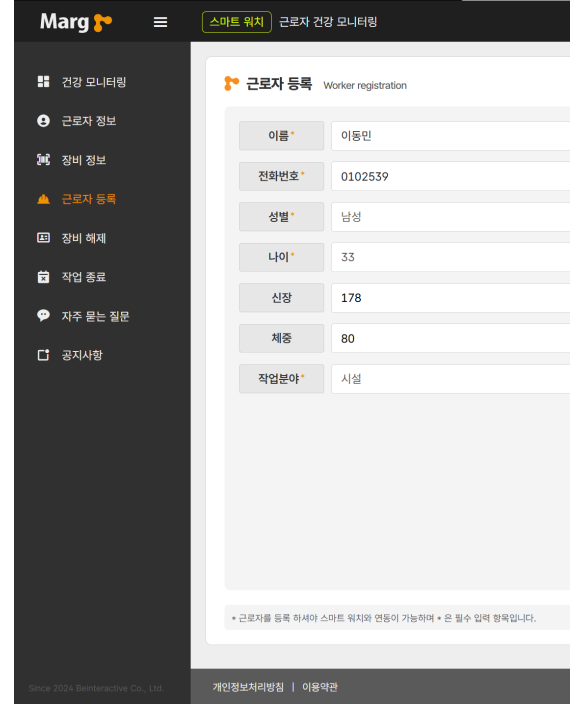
Marg

스마트 워치 근로자 건강 모니터링

건강 모니터링
근로자 정보
장비 정보
근로자 등록
장비 해제
작업 종료
자주 묻는 질문
공지사항

근로자 등록 Worker registration

| 이름* | 이동민 |
|---|---|
| 전화번호* | 0102539 |
| 성별* | 남성 |
| 나이* | 33 |
| 신장 | 178 |
| 체중 | 80 |
| 작업분야* | 시설 |

* 근로자를 등록 하셔야 스마트 워치와 연동이 가능하며 * 은 필수 입력 항목입니다.

Since 2024 Beinteractive Co., Ltd.

개인정보처리방침 | 이용약관